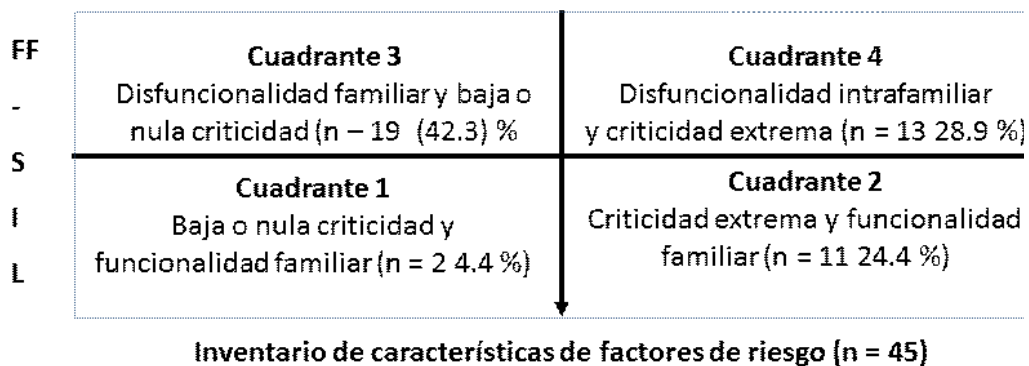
FF
-
S
I
L

Cuadrante 3
Disfuncionalidad familiar y baja o nula criticidad (n – 19 (42.3) %

Cuadrante 4
Disfuncionalidad intrafamiliar y criticidad extrema (n = 13 28.9 %)

Cuadrante 1
Baja o nula criticidad y funcionalidad familiar (n = 2 4.4 %)

Cuadrante 2
Criticidad extrema y funcionalidad familiar (n = 11 24.4 %)

Inventario de características de factores de riesgo (n = 45)